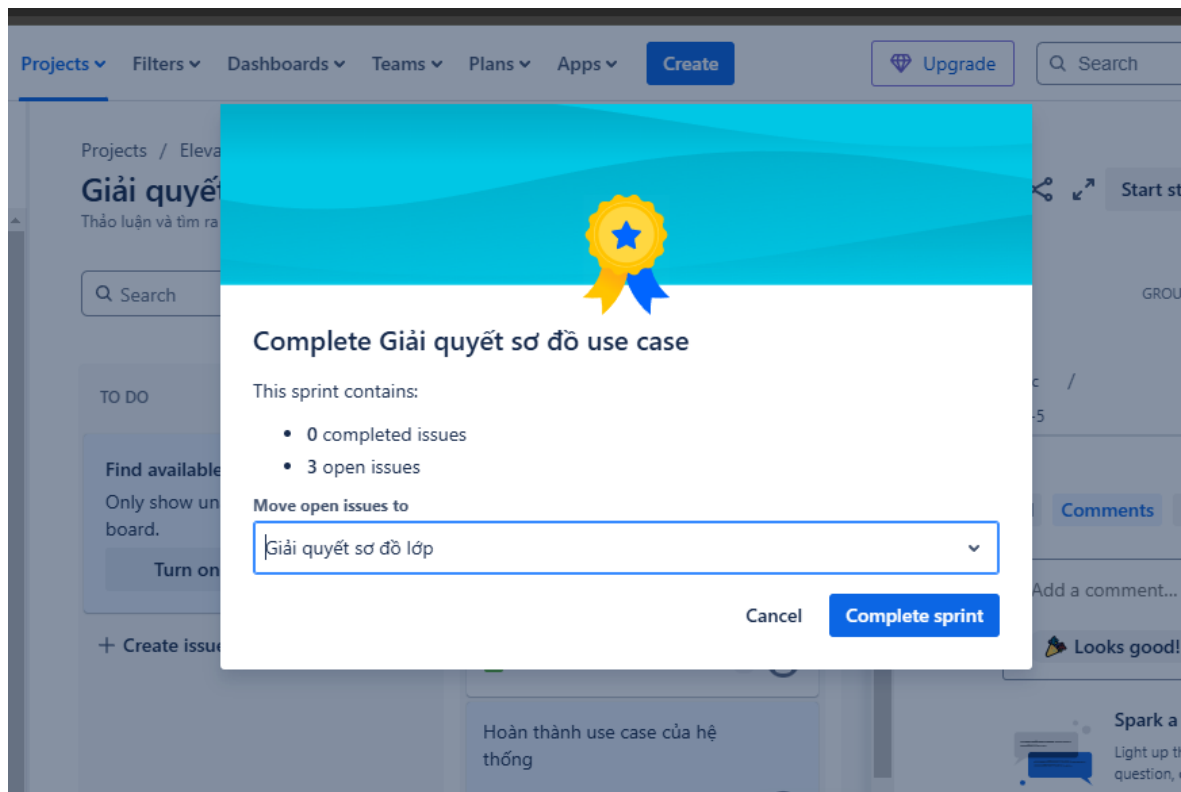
Projects Filters Dashboards Teams Plans Apps Create

Upgrade

Search

Projects / Eleva

Giải quyết

Thảo luận và tìm ra

Start st

Search

GROU

TO DO

Find available

Only show un board.

Turn on

+ Create issue

c /

-5

Comments

Add a comment...

Looks good!

Hoàn thành use case của hệ thống

Spark a

Light up th question,

Complete Giải quyết sơ đồ use case

This sprint contains:

• 0 completed issues
• 3 open issues

Move open issues to

Giải quyết sơ đồ lớp

Cancel

Complete sprint